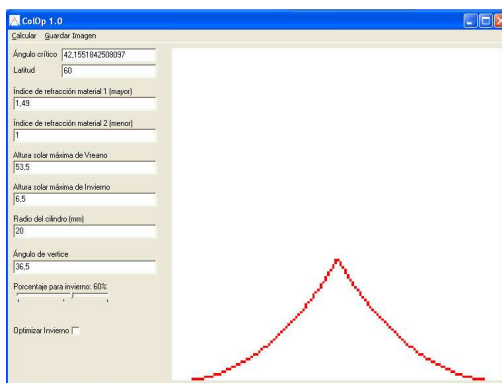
ColOp 1.0
Calcular Guardar Imagen

Ángulo crítico 42,1551842508097
Latitud 60

Índice de refracción material 1 (mayor)
1,49

Índice de refracción material 2 (menor)
1

Altura solar máxima de Vreano
53,5

Altura solar máxima de Invierno
6,5

Radio del cilindro (mm)
20

Ángulo de vertice
36,5

Porcentaje para invierno: 60%

Optimizar Invierno